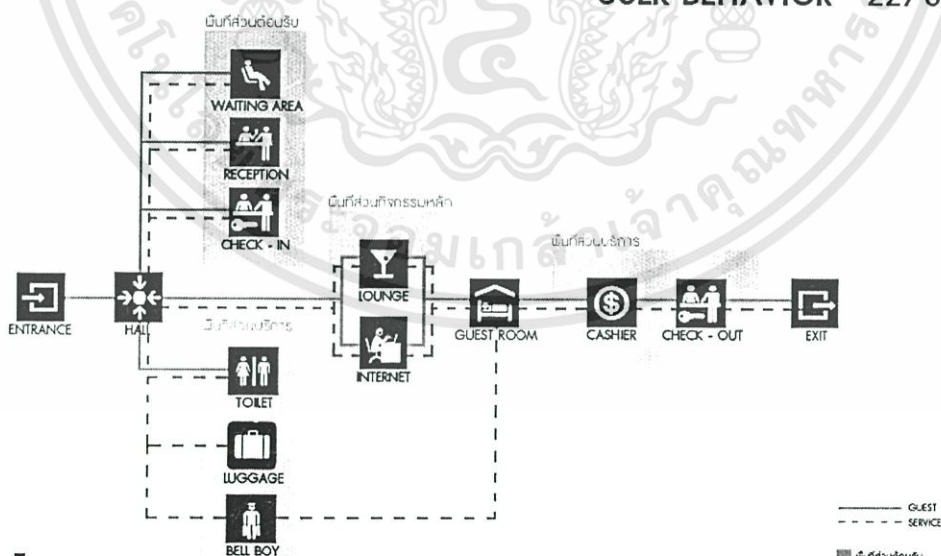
USER BEHAVIOR 227 6

พื้นที่ส่วนต้อนรับ

WAITING AREA

RECEPTION

CHECK - IN

พื้นที่ส่วนกิจกรรมหลัก

พื้นที่ส่วนบริการ

ENTRANCE

HALL

พื้นที่ส่วนบริการ

LOUNGE

INTERNET

GUEST ROOM

CASHIER

CHECK - OUT

EXIT

TOILET

LUGGAGE

BELL BOY

GUEST

SERVICE

พื้นที่ส่วนต้อนรับ